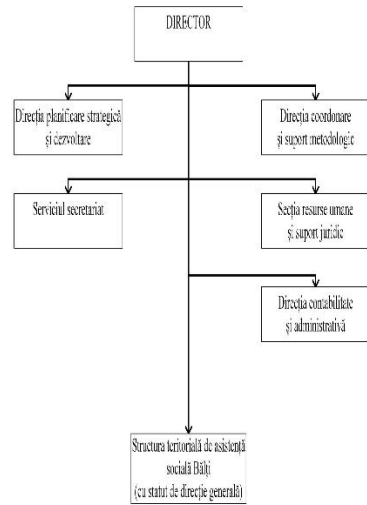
DIRECTOR

Direcția planificare strategică și dezvoltare

Direcția coordonare și suport metodologic

Serviciul secretariat

Secția resurse umane și suport juridic

Direcția contabilitate și administrativă

Structura teritorială de asistență socială Bălți (cu statut de direcție generală)